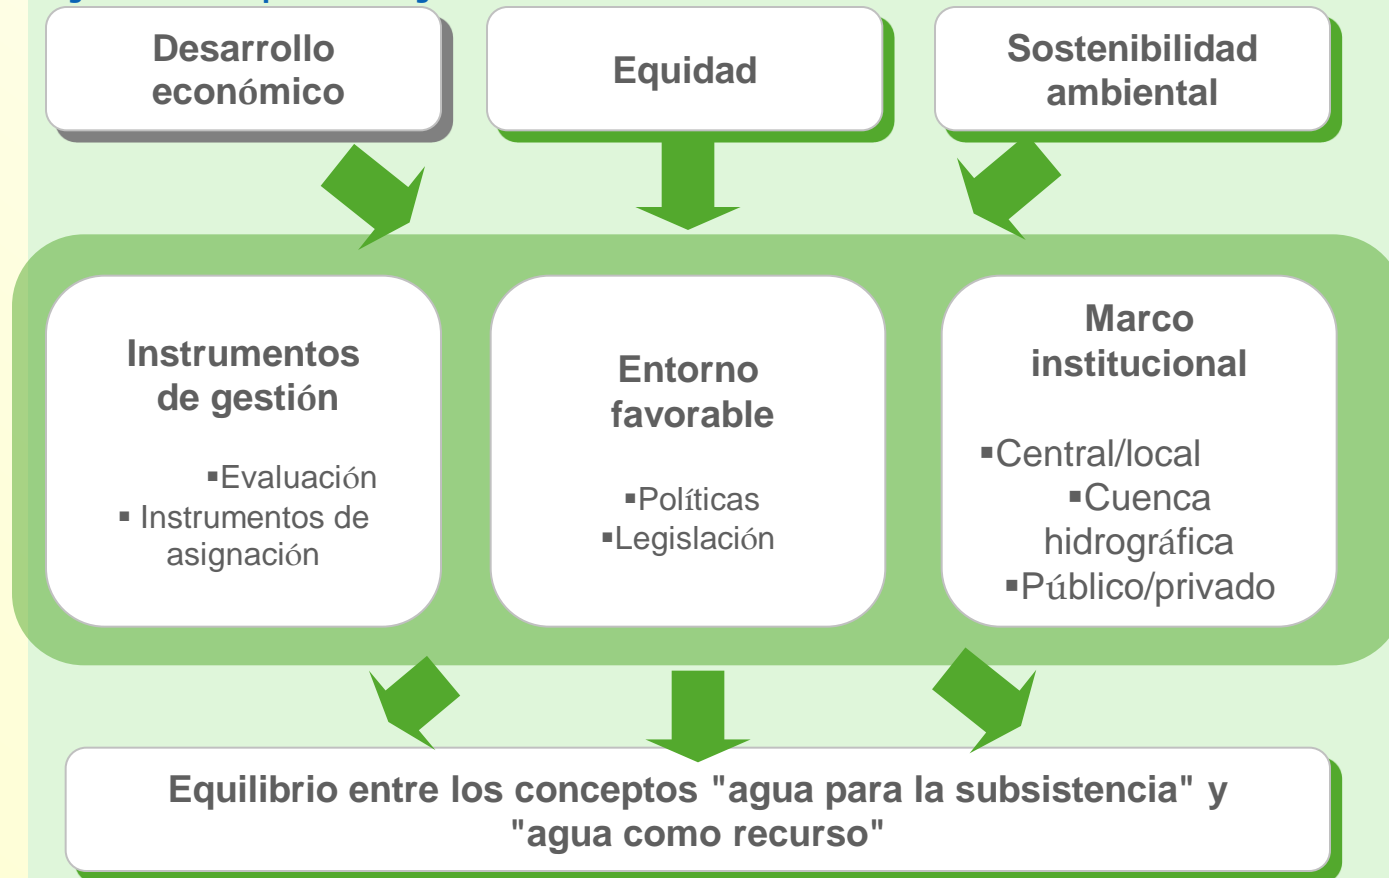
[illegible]

Desarrollo económico

Equidad

Sostenibilidad ambiental

Instrumentos de gestión

▪Evaluación
▪ Instrumentos de asignación

Entorno favorable

▪Políticas
▪Legislación

Marco institucional

▪Central/local
▪Cuenca hidrográfica
▪Público/privado

Equilibrio entre los conceptos "agua para la subsistencia" y "agua como recurso"